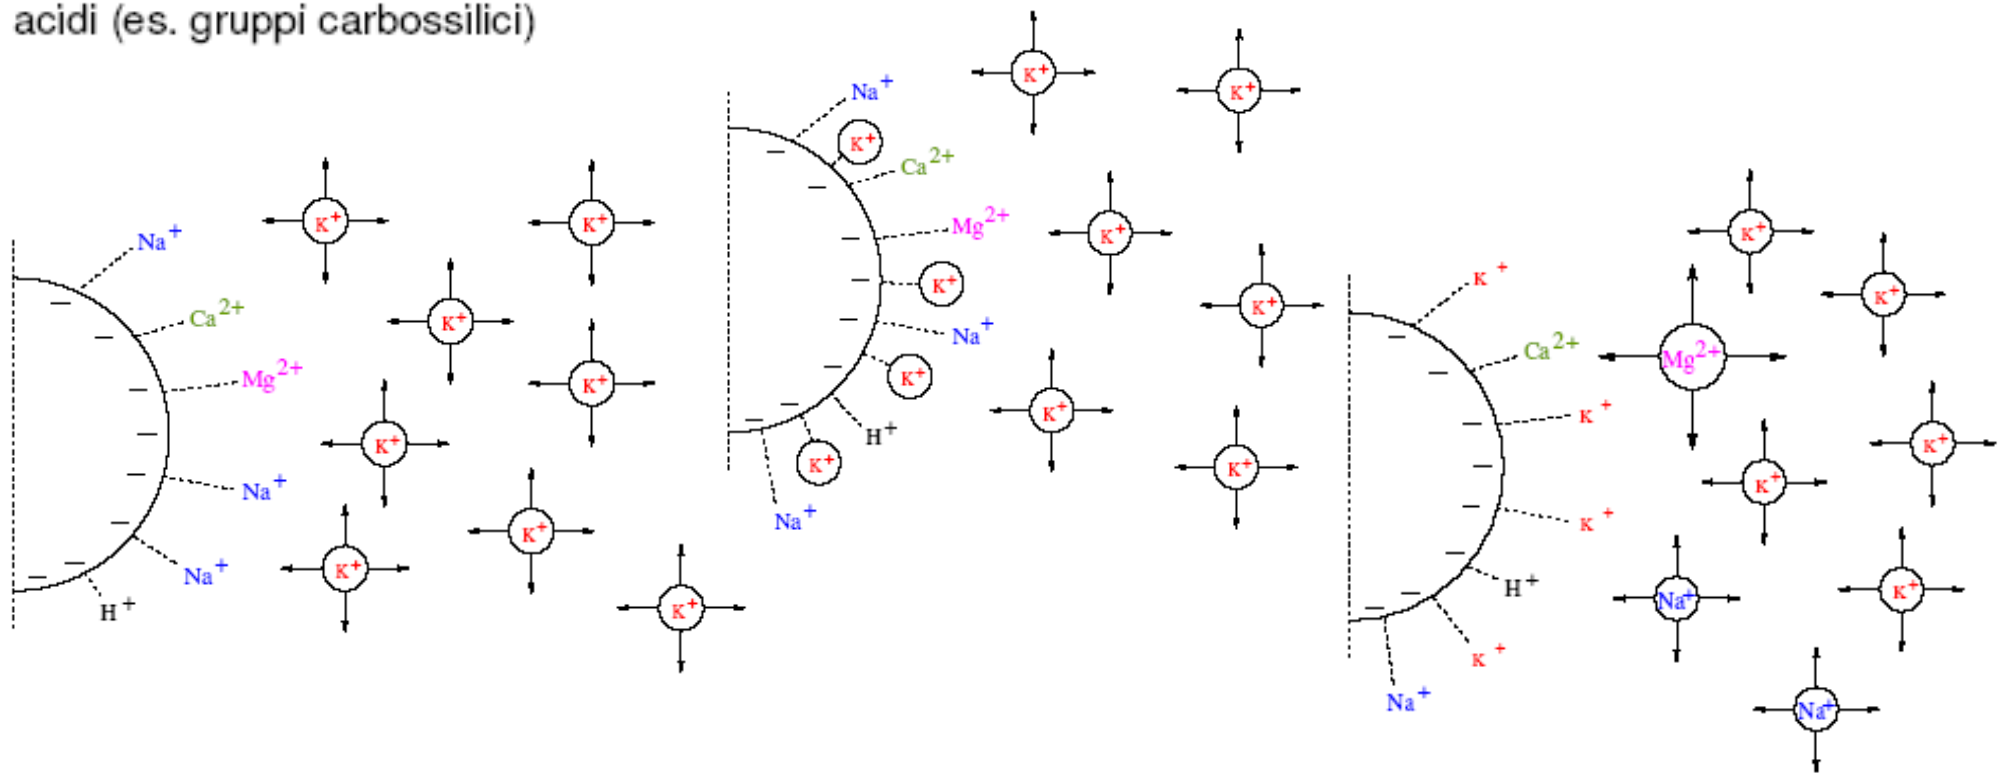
acidi (es. gruppi carbossilici)

$Na^+$
$Ca^{2+}$
$Mg^{2+}$
$Na^+$
$Na^+$
$H^+$

$K^+$ $K^+$ $K^+$ $K^+$ $K^+$ $K^+$ $K^+$ $K^+$ $K^+$

$Na^+$
$K^+$
$Ca^{2+}$
$Mg^{2+}$
$K^+$
$Na^+$
$K^+$
$H^+$
$K^+$
$Na^+$

$K^+$ $K^+$ $K^+$ $K^+$ $K^+$ $K^+$

$K^+$
$Ca^{2+}$
$K^+$
$K^+$
$H^+$
$K^+$
$Na^+$

$K^+$ $K^+$ $Mg^{2+}$ $K^+$ $K^+$ $Na^+$ $K^+$ $Na^+$